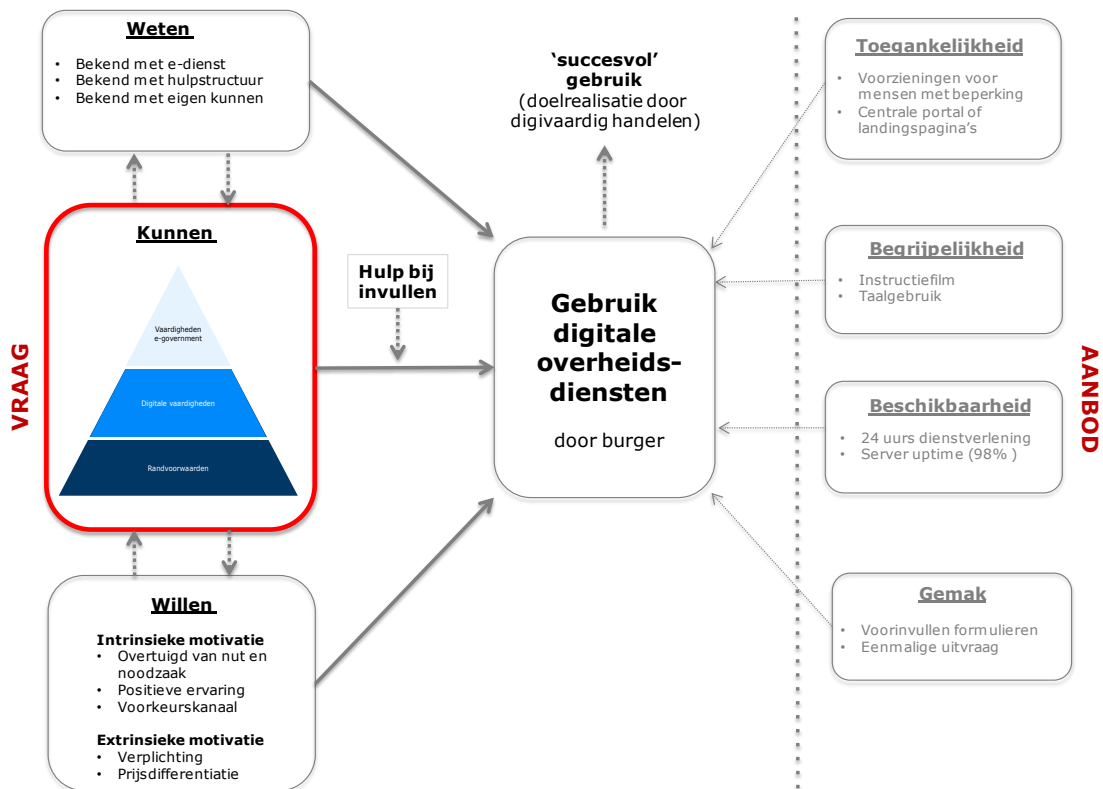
Weten

- Bekend met e-dienst
- Bekend met hulpstructuur
- Bekend met eigen kunnen

'succesvol' gebruik (doelrealisatie door digivaardig handelen)

Toegankelijkheid

- Voorzieningen voor mensen met beperking
- Centrale portal of landingspagina's

Kunnen

Vaardigheden e-government

Digitale vaardigheden

Randvoorwaarden

Hulp bij invullen

Gebruik digitale overheids-diensten

door burger

Begrijpelijkheid

- Instructiefilm
- Taalgebruik

VRAAG

AANBOD

Beschikbaarheid

- 24 uurs dienstverlening
- Server uptime (98% )

Gemak

- Voorinvullen formulieren
- Eenmalige uitvraag

Willen

Intrinsieke motivatie

- Overtuigd van nut en noodzaak
- Positieve ervaring
- Voorkeurskanaal

Extrinsieke motivatie

- Verplichting
- Prijsdifferentiatie